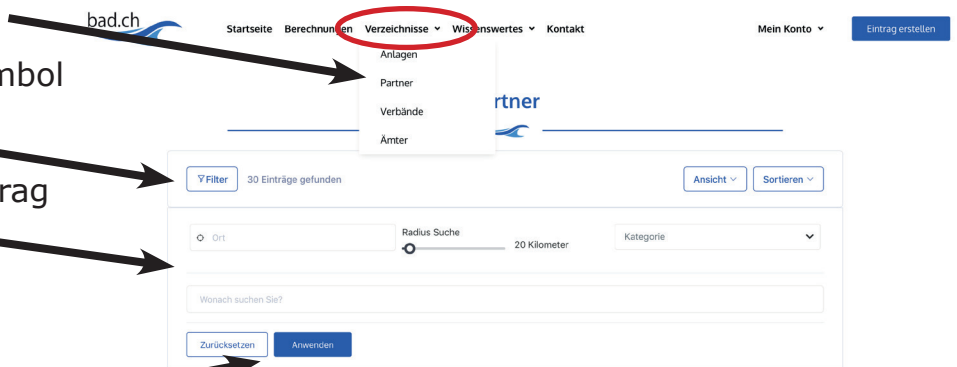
nbol

rag

bad.ch

Startseite Berechnun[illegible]en Verzeichnisse Wiss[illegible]enswertes Kontakt

Mein Konto

Eintrag erstellen

Anlagen
Partner
Verbände
Ämter

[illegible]rtner

Filter 30 Einträge gefunden

Ansicht Sortieren

Ort

Radius Suche
20 Kilometer

Kategorie

Wonach suchen Sie?

Zurücksetzen Anwenden